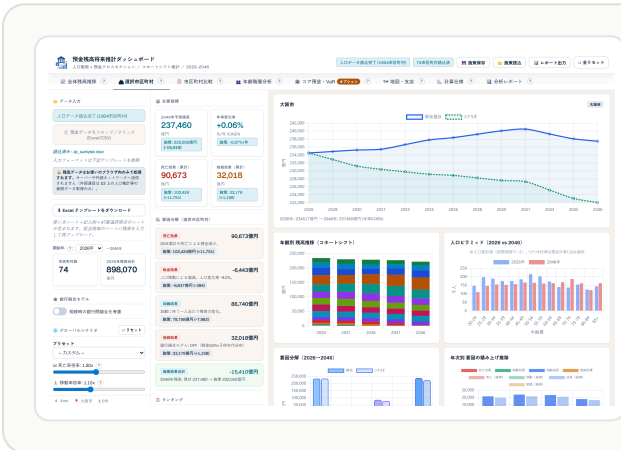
預金残高将来推計ダッシュボード

人口動態 × 預金マネタイゼーション / コホートシフト推計 / 2026-2046

人口データ読込完了 (1,904市区町村) | 74都道府県対応 | 推薦保存 | 推薦読込 | レポート出力 | 使い方ガイド

全体残高推移 | 選択市区町村 | 市区町村比較 | 年齢階層分析 | コア預金・VaR | 地図・生息 | 計画位相 | 分析レポート

データ入力

人口データ読込完了 (1,904市区町村)

預金データをドラッグ&ドロップ (Excel/CSV)

読込済み: dp_sample.xlsx

Excelテンプレートをダウンロード

開始年 2026年 → 2046

74

898,070

流行率モデル

グローバルパラメータ

プリセット

-- カスタム --

主要指標

2046年予測残高

237,460

億円

年率変化率

+0.06%

%/年 (CAGR)

流入総額

90,673

億円

相続総額

32,018

億円

残高増減 (選択市区町村)

90,673億円

-8,443億円

88,740億円

32,018億円

-15,410億円

大阪府

大阪府

240,000

238,000

236,000

234,000

232,000

230,000

228,000

226,000

224,000

222,000

220,000

218,000

2026 2027 2028 2029 2030 2031 2032 2033 2034 2035 2036 2037 2038 2039 2040 2041 2042 2043 2044 2045 2046

年齢別 残高推移 (コホートシフト)

2026 2031 2036 2041 2046

人口ピラミッド (2026 vs 2046)

2026年 2046年

要因分解 (2026→2046)

年次別 要因の積み上げ推移

ランキング